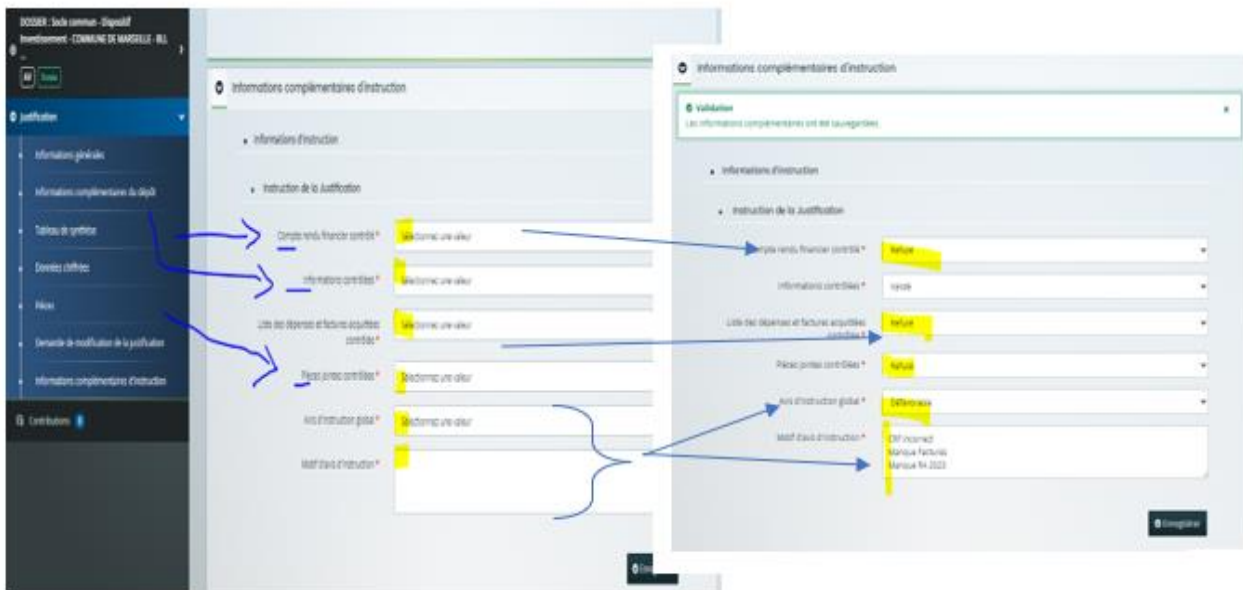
DOSSIER : Socle commun - Dispositif Investissement - COMMUNE DE MARSEILLE - RLL

Justification

Informations générales

Informations complémentaires du dépôt

Tableau de synthèse

Données chiffrées

Pièces

Demande de modification de la justification

Informations complémentaires d'instruction

Contributions

Informations complémentaires d'instruction

Informations d'instruction

Instruction de la Justification

Compte rendu financier contrôlé * Sélectionnez une valeur

Informations contrôlées * Sélectionnez une valeur

Liste des dépenses et factures acquittées contrôlée * Sélectionnez une valeur

Pièces jointes contrôlées * Sélectionnez une valeur

Avis d'instruction global * Sélectionnez une valeur

Motif d'avis d'instruction *

Informations complémentaires d'instruction

Validation
Les informations complémentaires ont été sauvegardées.

Informations d'instruction

Instruction de la Justification

Compte rendu financier contrôlé * Refusé

Informations contrôlées * Validé

Liste des dépenses et factures acquittées contrôlée * Refusé

Pièces jointes contrôlées * Refusé

Avis d'instruction global * Défavorable

Motif d'avis d'instruction * CRF incorrect
Manque factures
Manque PA 2023

Enregistrer